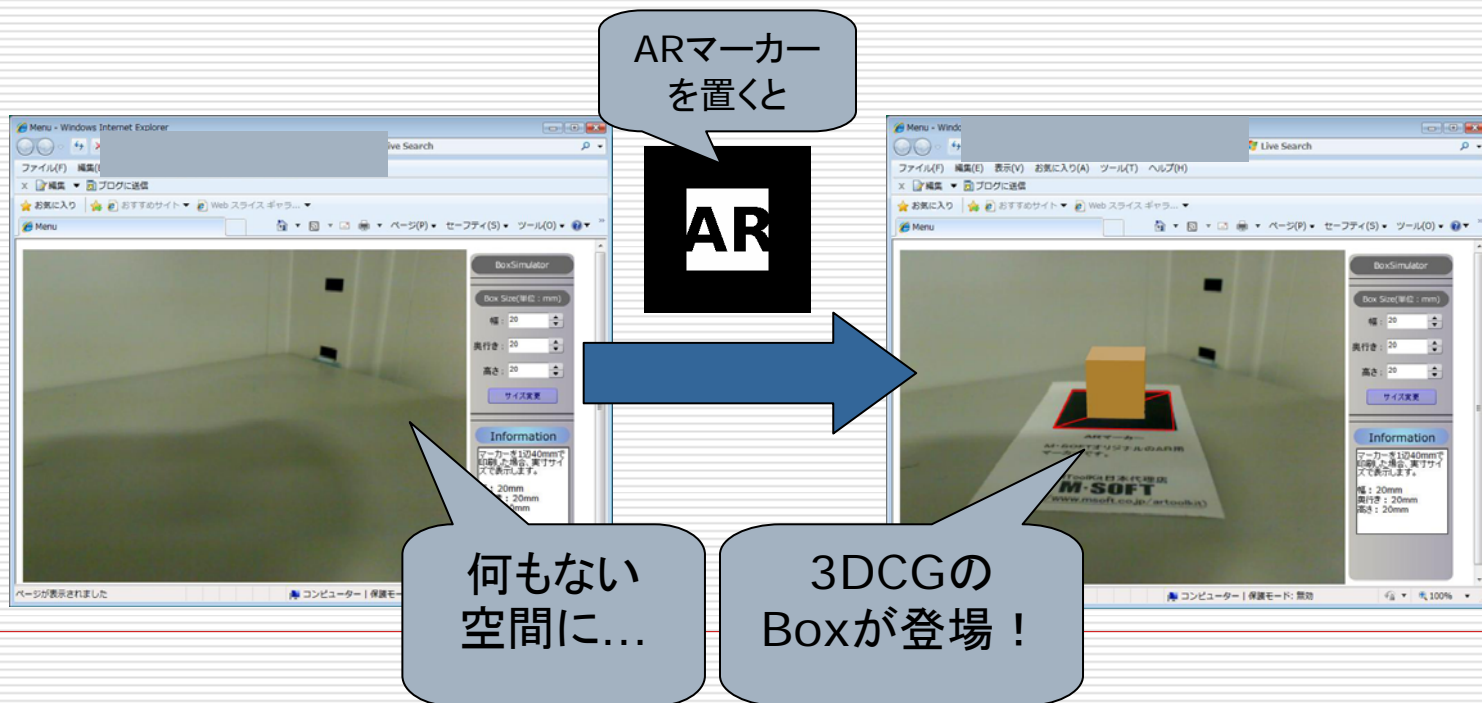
ARマーカー
を置くと

Menu - Windows Internet Explorer
Live Search
ファイル(F) 編集(E)
× 編集 ▼ ブログに送信
お気に入り おすすめサイト ▼ Web スライス ギャラ... ▼
Menu
ページ(P) ▼ セーフティ(S) ▼ ツール(O) ▼
BoxSimulator
Box Size(単位：mm)
幅：20
奥行き：20
高さ：20
サイズ変更
Information
マーカーを1辺40mmで印刷した場合、実寸サイズで表示します。
幅：20mm
奥行き：20mm
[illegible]
ページが表示されました
コンピューター | 保護モード

AR

Menu - Windo
Live Search
ファイル(F) 編集(E) 表示(V) お気に入り(A) ツール(T) ヘルプ(H)
× 編集 ▼ ブログに送信
お気に入り おすすめサイト ▼ Web スライス ギャラ... ▼
Menu
ページ(P) ▼ セーフティ(S) ▼ ツール(O) ▼
BoxSimulator
Box Size(単位：mm)
幅：20
奥行き：20
高さ：20
サイズ変更
Information
マーカーを1辺40mmで印刷した場合、実寸サイズで表示します。
幅：20mm
奥行き：20mm
高さ：20mm
ARマーカー
M-SOFTオリジナルのAR用マーカーです。
ToolKit日本代理店
M-SOFT
www.msoft.co.jp/artoolkit
コンピューター | 保護モード: 無効
100%

何もない
空間に…

3DCGの
Boxが登場！